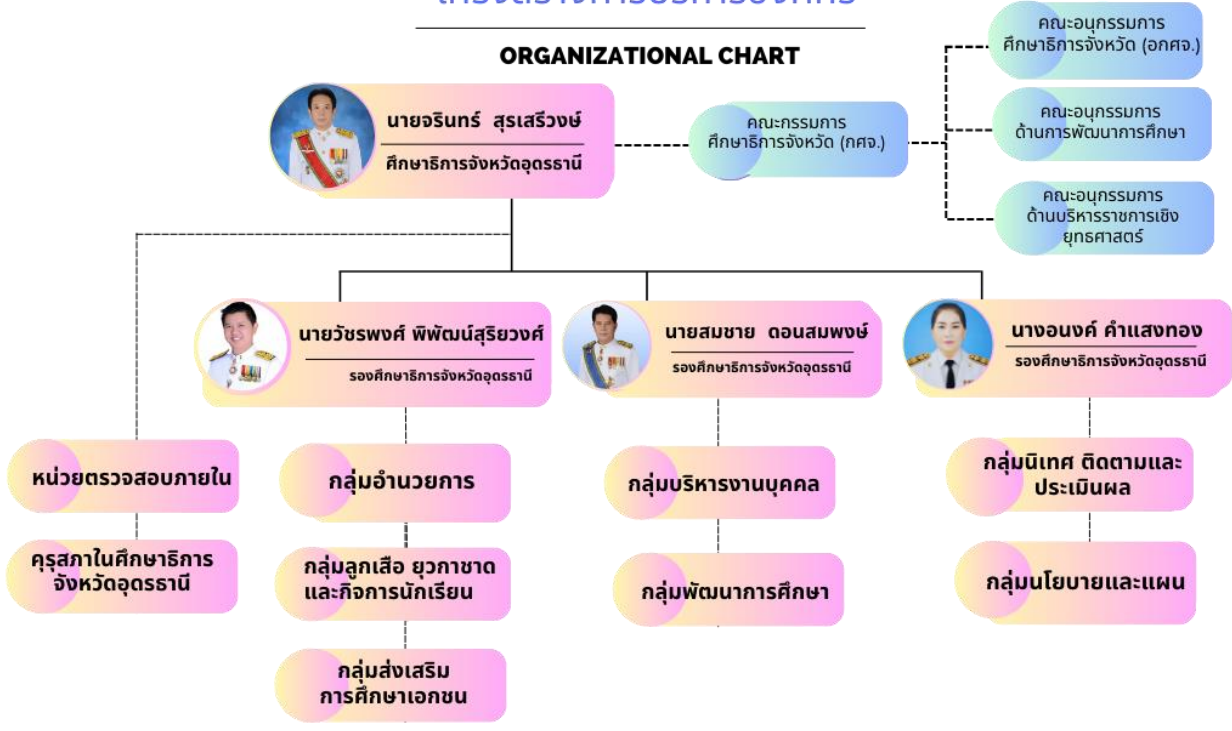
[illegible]

ORGANIZATIONAL CHART

นายจรินทร์ สุรเสรีวงษ์
ศึกษาธิการจังหวัดอุดรธานี

คณะกรรมการ ศึกษาธิการจังหวัด (กศจ.)

คณะอนุกรรมการ ศึกษาธิการจังหวัด (อกศจ.)

คณะอนุกรรมการ ด้านการพัฒนาการศึกษา

คณะอนุกรรมการ ด้านบริหารราชการเชิง ยุทธศาสตร์

นายวัชรพงศ์ พิพัฒน์สุริยวงศ์
รองศึกษาธิการจังหวัดอุดรธานี

นายสมชาย ดอนสมพงษ์
รองศึกษาธิการจังหวัดอุดรธานี

นางอนงค์ คำแสงทอง
รองศึกษาธิการจังหวัดอุดรธานี

หน่วยตรวจสอบภายใน

คุรุสภาในศึกษาธิการ จังหวัดอุดรธานี

กลุ่มอำนวยการ

กลุ่มลูกเสือ ยุวกาชาด และกิจการนักเรียน

กลุ่มส่งเสริม การศึกษาเอกชน

กลุ่มบริหารงานบุคคล

กลุ่มพัฒนาการศึกษา

กลุ่มนิเทศ ติดตามและ ประเมินผล

กลุ่มนโยบายและแผน